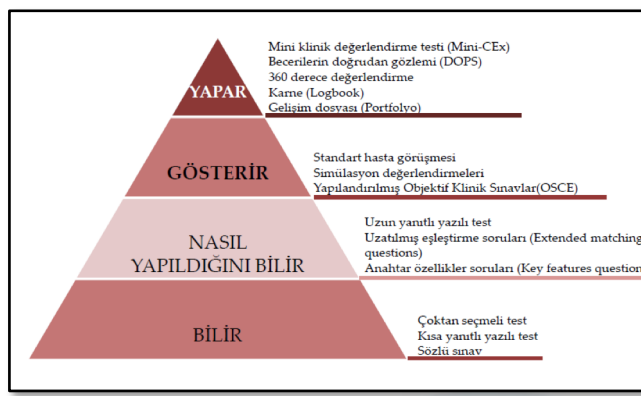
YAPAR

Mini klinik değerlendirme testi (Mini-CEx)
Becerilerin doğrudan gözlemi (DOPS)
360 derece değerlendirme
Karne (Logbook)
Gelişim dosyası (Portfolyo)

GÖSTERİR

Standart hasta görüşmesi
Simülasyon değerlendirmeleri
Yapılandırılmış Objektif Klinik Sınavlar(OSCE)

NASIL YAPILDIĞINI BİLİR

Uzun yanıtlı yazılı test
Uzatılmış eşleştirme soruları (Extended matching questions)
Anahtar özellikler soruları (Key features question

BİLİR

Çoktan seçmeli test
Kısa yanıtlı yazılı test
Sözlü sınav